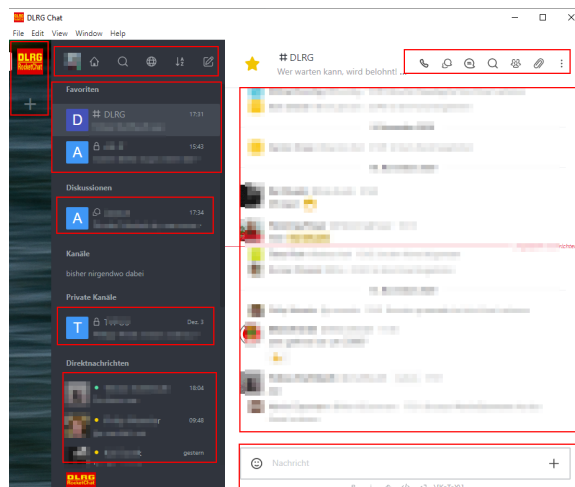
DLRG Chat

File Edit View Window Help

DLRG RocketChat

Favoriten

D # DLRG 17:31

A 15:43

Diskussionen

A 17:34

Kanäle

bisher nirgendwo dabei

Private Kanäle

T Dez. 3

Direktnachrichten

18:04

09:48

gestern

DLRG RocketChat

# DLRG

Wer warten kann, wird belohnt!

Nachricht

+